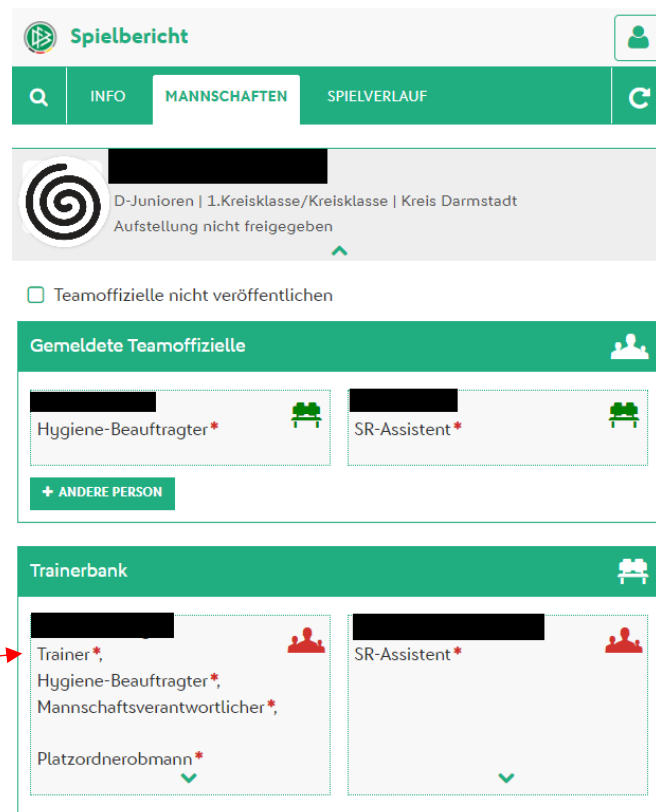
Spielbericht

INFO MANNSCHAFTEN SPIELVERLAUF

D-Junioren | 1.Kreisklasse/Kreisklasse | Kreis Darmstadt
Aufstellung nicht freigegeben

Teamoffizielle nicht veröffentlichen

Gemeldete Teamoffizielle

Hygiene-Beauftragter*

SR-Assistent*

+ ANDERE PERSON

Trainerbank

Trainer*,
Hygiene-Beauftragter*,
Mannschaftsverantwortlicher*,

Platzordnerobmann*

SR-Assistent*